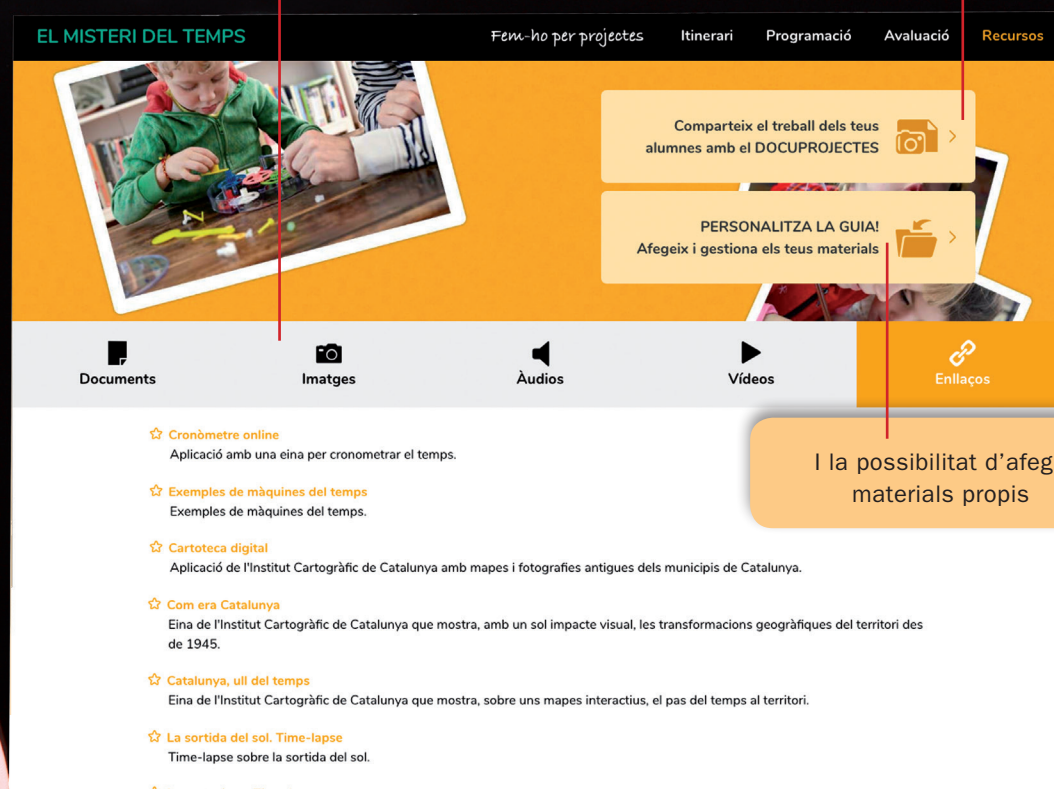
EL MISTERI DEL TEMPS

Fem-ho per projectes Itinerari Programació Avaluació Recursos

Comparteix el treball dels teus alumnes amb el DOCUPROJECTES

PERSONALITZA LA GUIA!
Afegeix i gestiona els teus materials

Documents Imatges Àudios Vídeos Enllaços

I la possibilitat d'afeg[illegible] materials propis

Cronòmetre online
Aplicació amb una eina per cronometrar el temps.

Exemples de màquines del temps
Exemples de màquines del temps.

Cartoteca digital
Aplicació de l'Institut Cartogràfic de Catalunya amb mapes i fotografies antigues dels municipis de Catalunya.

Com era Catalunya
Eina de l'Institut Cartogràfic de Catalunya que mostra, amb un sol impacte visual, les transformacions geogràfiques del territori des de 1945.

Catalunya, ull del temps
Eina de l'Institut Cartogràfic de Catalunya que mostra, sobre uns mapes interactius, el pas del temps al territori.

La sortida del sol. Time-lapse
Time-lapse sobre la sortida del sol.